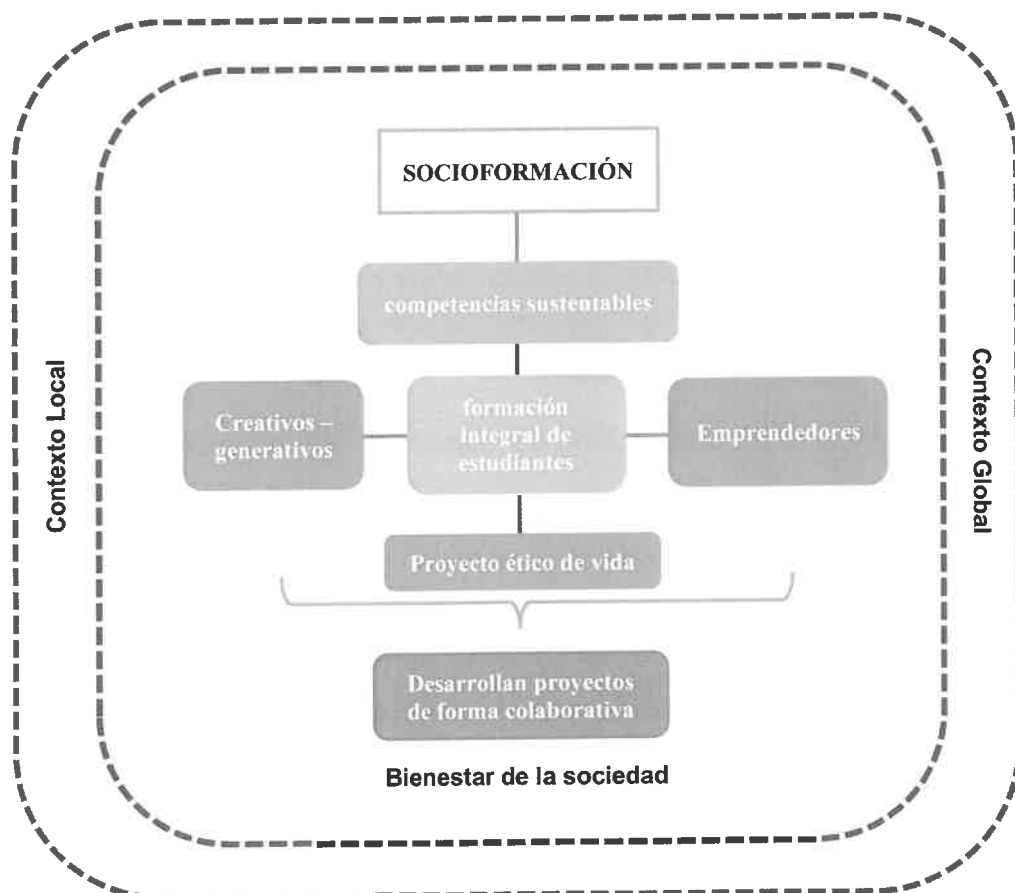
SOCIOFORMACIÓN

competencias sustentables

Contexto Local

Creativos – generativos

formación integral de estudiantes

Emprendedores

Contexto Global

Proyecto ético de vida

Desarrollan proyectos de forma colaborativa

Bienestar de la sociedad